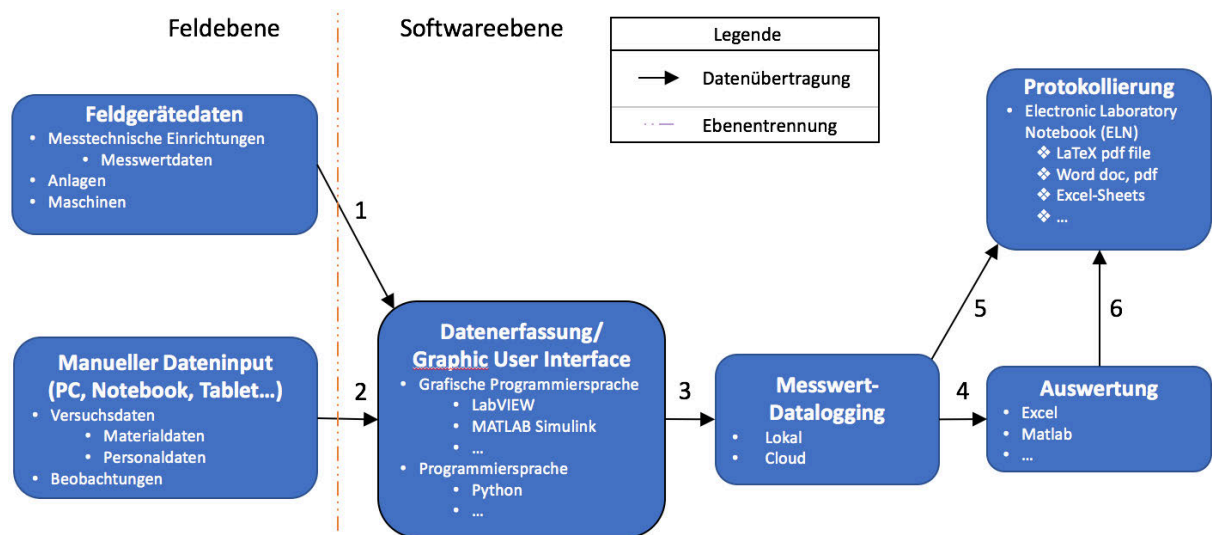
Feldebene

Softwareebene

Legende

Datenübertragung

Ebenentrennung

Feldgerätedaten
• Messtechnische Einrichtungen
  • Messwertdaten
• Anlagen
• Maschinen

1

Manueller Dateninput (PC, Notebook, Tablet...)
• Versuchsdaten
  • Materialdaten
  • Personaldaten
• Beobachtungen

2

Datenerfassung/ Graphic User Interface
• Grafische Programmiersprache
  • LabVIEW
  • MATLAB Simulink
  • ...
• Programmiersprache
  • Python
  • ...

3

Messwert-Datalogging
• Lokal
• Cloud

4

Auswertung
• Excel
• Matlab
• ...

5

6

Protokollierung
• Electronic Laboratory Notebook (ELN)
  ❖ LaTeX pdf file
  ❖ Word doc, pdf
  ❖ Excel-Sheets
  ❖ ...